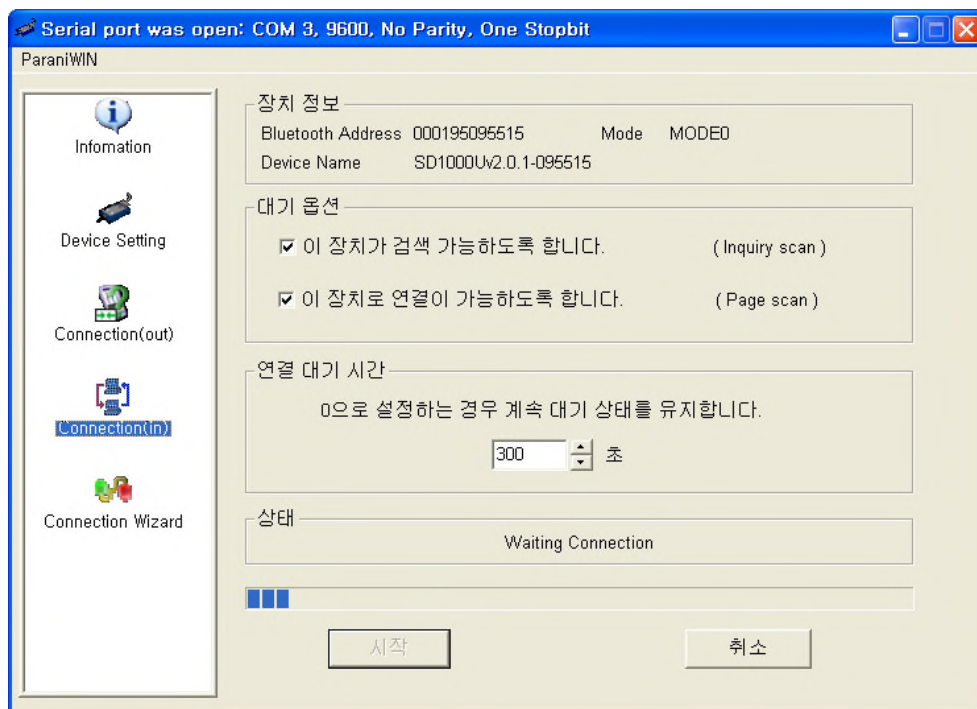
Serial port was open: COM 3, 9600, No Parity, One Stopbit

ParaniWIN

Infomation

Device Setting

Connection(out)

Connection(in)

Connection Wizard

장치 정보

Bluetooth Address 000195095515 Mode MODE0

Device Name SD1000Uv2.0.1-095515

대기 옵션

☑ 이 장치가 검색 가능하도록 합니다. ( Inquiry scan )

☑ 이 장치로 연결이 가능하도록 합니다. ( Page scan )

연결 대기 시간

0으로 설정하는 경우 계속 대기 상태를 유지합니다.

300 초

상태

Waiting Connection

시작

취소